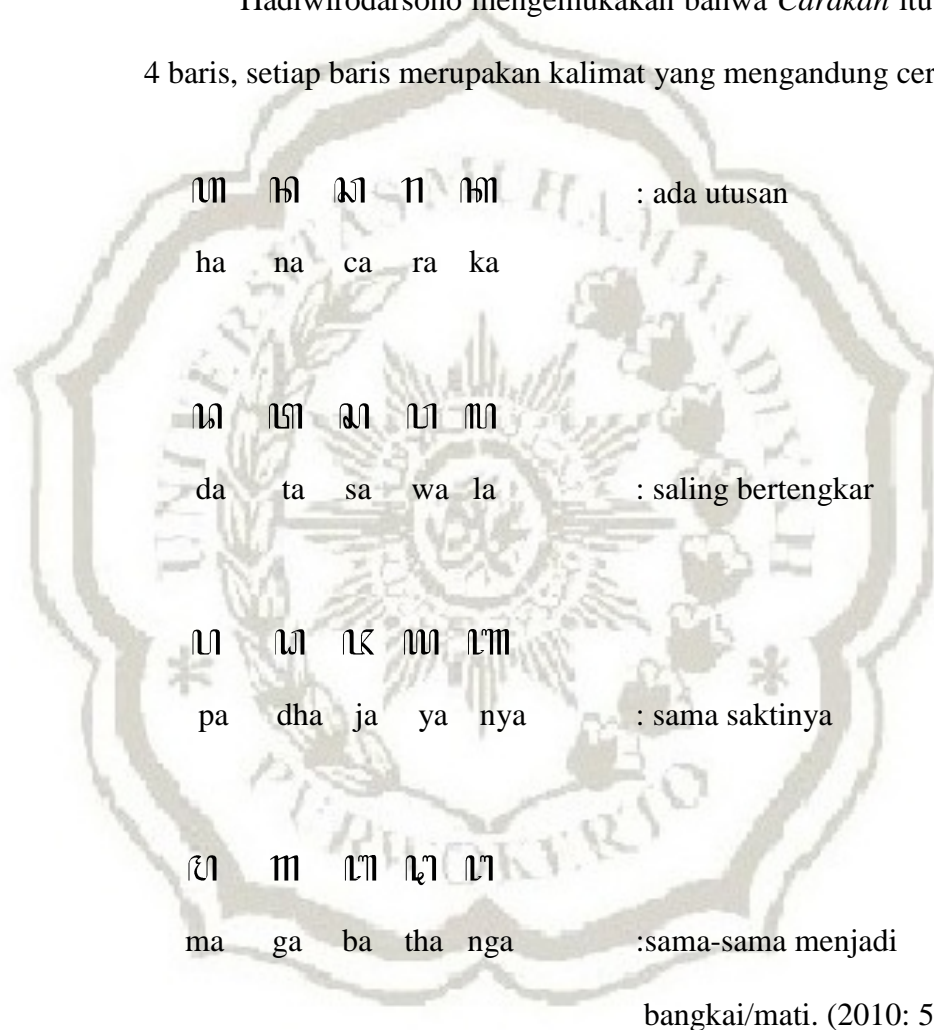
Hadiwirodarsono mengemukakan bahwa *Carakan* itu

4 baris, setiap baris merupakan kalimat yang mengandung cer

ꦲ ꦤ ꦕ ꦫ ꦏ : ada utusan

ha na ca ra ka

ꦢ ꦠ ꦱ ꦮ ꦭ

da ta sa wa la : saling bertengkar

ꦥ ꦝ ꦗ ꦪ ꦚ

pa dha ja ya nya : sama saktinya

ꦩ ꦒ ꦧ ꦛ ꦔ

ma ga ba tha nga :sama-sama menjadi

bangkai/mati. (2010: 5